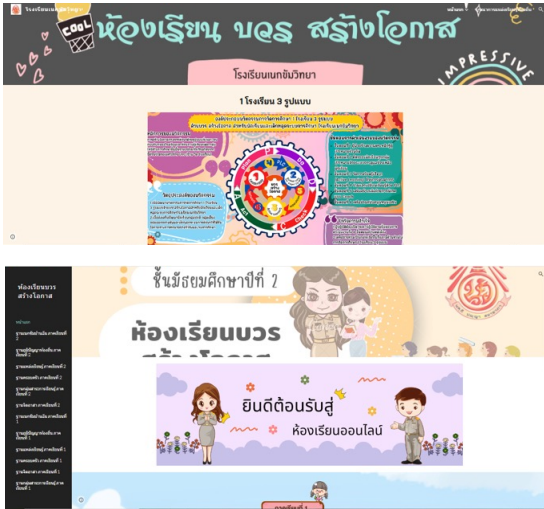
โรงเรียนเนกขัมวิทยา

COOL

ห้องเรียน บวร สร้างโอกาส

IMPRESSIVE

โรงเรียนเนกขัมวิทยา

1 โรงเรียน 3 รูปแบบ

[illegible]

ห้องเรียนบวร สร้างโอกาส

ชั้นมัธยมศึกษาปีที่ 2

ห้องเรียนบวร

ยินดีต้อนรับสู่

ห้องเรียนออนไลน์